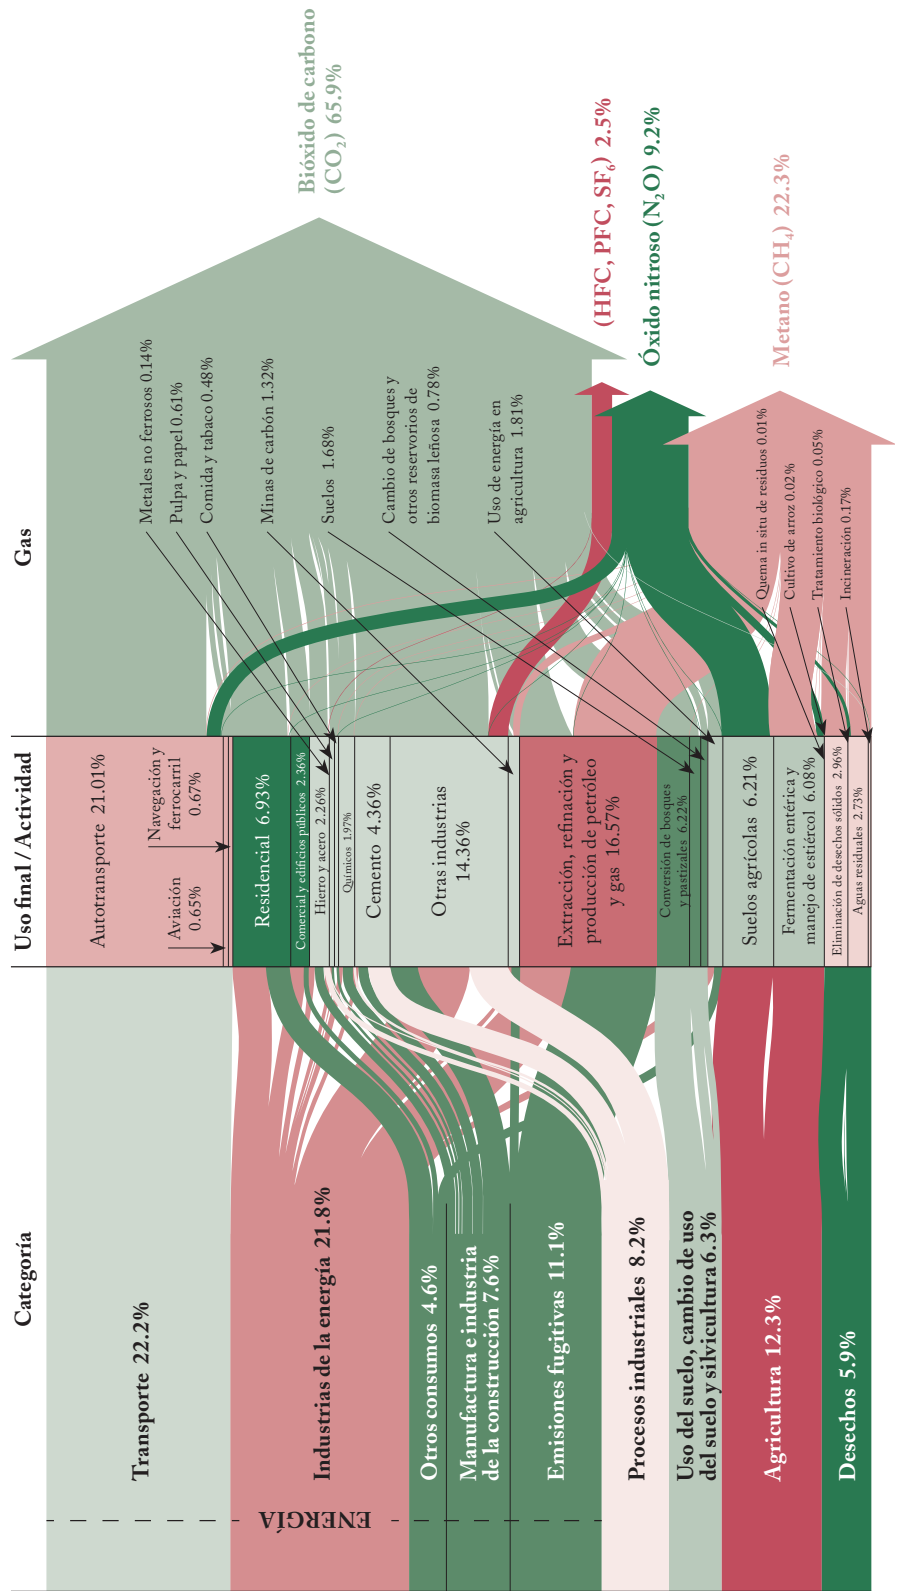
Categoría

Uso final / Actividad

Gas

Bióxido de carbono ($CO_2$) 65.9%

(HFC, PFC, $SF_6$) 2.5%

Óxido nitroso ($N_2O$) 9.2%

Metano ($CH_4$) 22.3%

Metales no ferrosos 0.14%
Pulpa y papel 0.61%
Comida y tabaco 0.48%
Minas de carbón 1.32%
Suelos 1.68%
Cambio de bosques y otros reservorios de biomasa leñosa 0.78%
Uso de energía en agricultura 1.81%

Quema in situ de residuos 0.01%
Cultivo de arroz 0.02%
Tratamiento biológico 0.05%
Incineración 0.17%

Autotransporte 21.01%
Navegación y ferrocarril 0.67%
Aviación 0.65%
Residencial 6.93%
Comercial y edificios públicos 2.36%
Hierro y acero 2.26%
Químicos 1.97%
Cemento 4.36%
Otras industrias 14.36%
Extracción, refinación y producción de petróleo y gas 16.57%
Conversión de bosques y pastizales 6.22%
Suelos agrícolas 6.21%
Fermentación entérica y manejo de estiércol 6.08%
Eliminación de desechos sólidos 2.96%
Aguas residuales 2.73%

Transporte 22.2%
Industrias de la energía 21.8%
Otros consumos 4.6%
Manufactura e industria de la construcción 7.6%
Emisiones fugitivas 11.1%
Procesos industriales 8.2%
Uso del suelo, cambio de uso del suelo y silvicultura 6.3%
Agricultura 12.3%
Desechos 5.9%

ENERGÍA